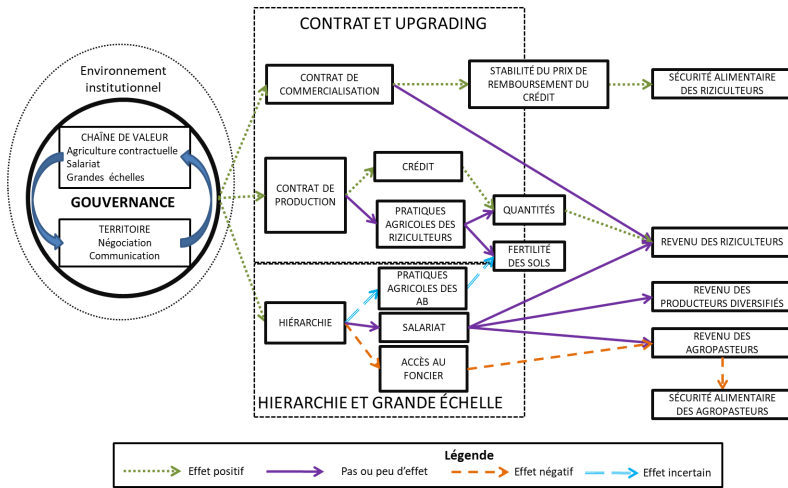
Environnement institutionnel

CHAÎNE DE VALEUR
Agriculture contractuelle
Salariat
Grandes échelles

GOUVERNANCE

TERRITOIRE
Négociation
Communication

CONTRAT ET UPGRADING

CONTRAT DE COMMERCIALISATION

STABILITÉ DU PRIX DE REMBOURSEMENT DU CRÉDIT

SÉCURITÉ ALIMENTAIRE DES RIZICULTEURS

CONTRAT DE PRODUCTION

CRÉDIT

PRATIQUES AGRICOLES DES RIZICULTEURS

QUANTITÉS

FERTILITÉ DES SOLS

REVENU DES RIZICULTEURS

PRATIQUES AGRICOLES DES AB

HIÉRARCHIE

SALARIAT

ACCÈS AU FONCIER

REVENU DES PRODUCTEURS DIVERSIFIÉS

REVENU DES AGROPASTEURS

SÉCURITÉ ALIMENTAIRE DES AGROPASTEURS

HIERARCHIE ET GRANDE ÉCHELLE

Légende
Effet positif
Pas ou peu d'effet
Effet négatif
Effet incertain